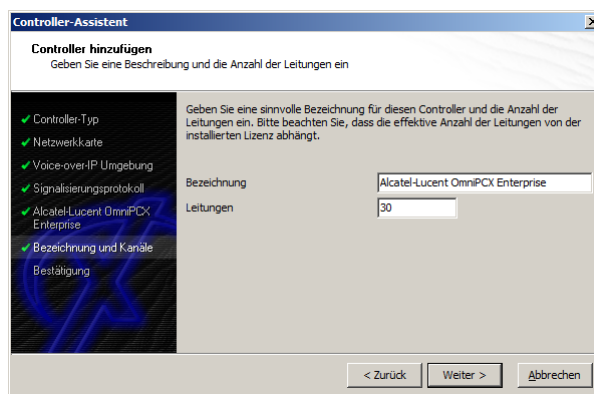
Controller-Assistent

Controller hinzufügen
Geben Sie eine Beschreibung und die Anzahl der Leitungen ein

✔ Controller-Typ
✔ Netzwerkkarte
✔ Voice-over-IP Umgebung
✔ Signalisierungsprotokoll
✔ Alcatel-Lucent OmniPCX Enterprise
✔ Bezeichnung und Kanäle
Bestätigung

Geben Sie eine sinnvolle Bezeichnung für diesen Controller und die Anzahl der Leitungen ein. Bitte beachten Sie, dass die effektive Anzahl der Leitungen von der installierten Lizenz abhängt.

Bezeichnung Alcatel-Lucent OmniPCX Enterprise
Leitungen 30

< Zurück Weiter > Abbrechen